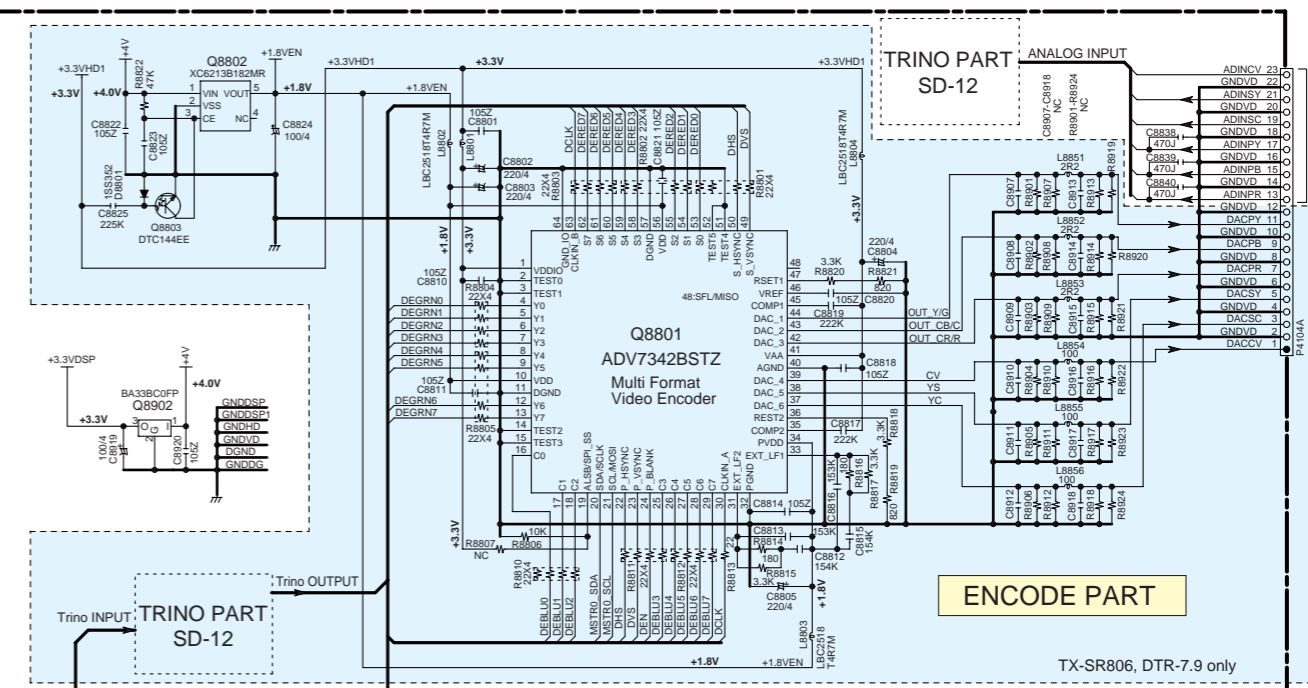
TRINO PART
SD-12

ANALOG INPUT

C8907-C8918 NC
R8901-R8924 NC

Q8802
XC6213B182MR
+3.3VHD1
+4V
R8822 47K
+4.0V
+3.3V
VIN VOUT
VSS
CE NC
+1.8VEN
+1.8V
C8824 100/4
C8822 105Z
C8823 105Z
1SS352 D8801
C8825 225K
Q8803 DTC144EE
+3.3VHD1
+3.3V
+1.8VEN
105Z C8801
LBC2518T4R7M L8802
+1.8V
+3.3V
C8802 220/4
C8803 220/4
22X4 R8803
DCLK DERED7 DERED6 DERED5 DERED4 DERED3 R8802 22X4 C8821 105Z DERED2 DERED1 DERED0 DHS DVS
R8801 22X4
+3.3VHD1
LBC2518T4R7M L8804
+3.3V
220/4 C8804
3.3K R8820
R8821 820
105Z C8820
C8819 222K
OUT_Y/G
OUT_CB/C
OUT_CR/R
C8818 105Z
CV
YS
YC
C8817 222K
3.3K R8818
R8819 3.3K
R8817 820
153K C8816
180 R8816
C8814 105Z
C8813 153K
R8814 180
C8812 154K
C8815 154K
R8815 3.3K
C8805 220/4
+1.8V
L8803 LBC2518 T4R7M
105Z C8810
R8804 22X4
DEGRN0
DEGRN1
DEGRN2
DEGRN3
DEGRN4
DEGRN5
105Z C8811
DEGRN6
DEGRN7
R8805 22X4
Q8801
ADV7342BSTZ
Multi Format Video Encoder
48:SFL/MISO
GND_IO CLKIN_B S7 S6 S5 S4 S3 DGND VDD S2 S1 S0 TEST5 TEST4 S_HSYNC S_VSYNC
VDDIO TEST0 TEST1 Y0 Y1 Y2 Y3 Y4 Y5 VDD DGND Y6 Y7 TEST2 TEST3 C0
RSET1 VREF COMP1 DAC_1 DAC_2 DAC_3 VAA AGND DAC_4 DAC_5 DAC_6 RSET2 COMP2 PVDD EXT_LF1
C1 C2 ALSB/SPI_SS SDA/SCLK SCL/MOSI P_HSYNC P_VSYNC P_BLANK C3 C4 C5 C6 C7 CLKIN_A EXT_LF2 PGND
64 63 62 61 60 59 58 57 56 55 54 53 52 51 50 49
1 2 3 4 5 6 7 8 9 10 11 12 13 14 15 16
48 47 46 45 44 43 42 41 40 39 38 37 36 35 34 33
17 18 19 20 21 22 23 24 25 26 27 28 29 30 31 32
+3.3V
R8807 NC
10K R8806
R8810 22X4
R8811 22X4
R8812 22X4
R8813
DEBLU0 DEBLU1 DEBLU2 MSTR0_SDA MSTR0_SCL DHS DVS DEN DEBLU3 DEBLU4 DEBLU5 DEBLU6 DEBLU7 DCLK
+1.8V
+1.8VEN
+3.3VDSP
+4V
BA33BC0FP
Q8902
+4.0V
+3.3V
O G I
C8919 100/4
C8920 105Z
GNDDSP
GNDDSP1
GNDHD
GNDVD
DGND
GNDDG
Trino OUTPUT
Trino INPUT
TRINO PART
SD-12
L8851 2R2
L8852 2R2
L8853 2R2
L8854 100
L8855 100
L8856 100
C8907 R8901 R8907 C8913 R8913 R8919
C8908 R8902 R8908 C8914 R8914 R8920
C8909 R8903 R8909 C8915 R8915 R8921
C8910 R8904 R8910 C8916 R8916 R8922
C8911 R8905 R8911 C8917 R8917 R8923
C8912 R8906 R8912 C8918 R8918 R8924
C8838 470J
C8839 470J
C8840 470J
ADINCV 23
GNDVD 22
ADINSY 21
GNDVD 20
ADINSC 19
GNDVD 18
ADINPY 17
GNDVD 16
ADINPB 15
GNDVD 14
ADINPR 13
GNDVD 12
DACPY 11
GNDVD 10
DACPB 9
GNDVD 8
DACPR 7
GNDVD 6
DACSY 5
GNDVD 4
DACSC 3
GNDVD 2
DACCV 1
P4104A
ENCODE PART
TX-SR806, DTR-7.9 only